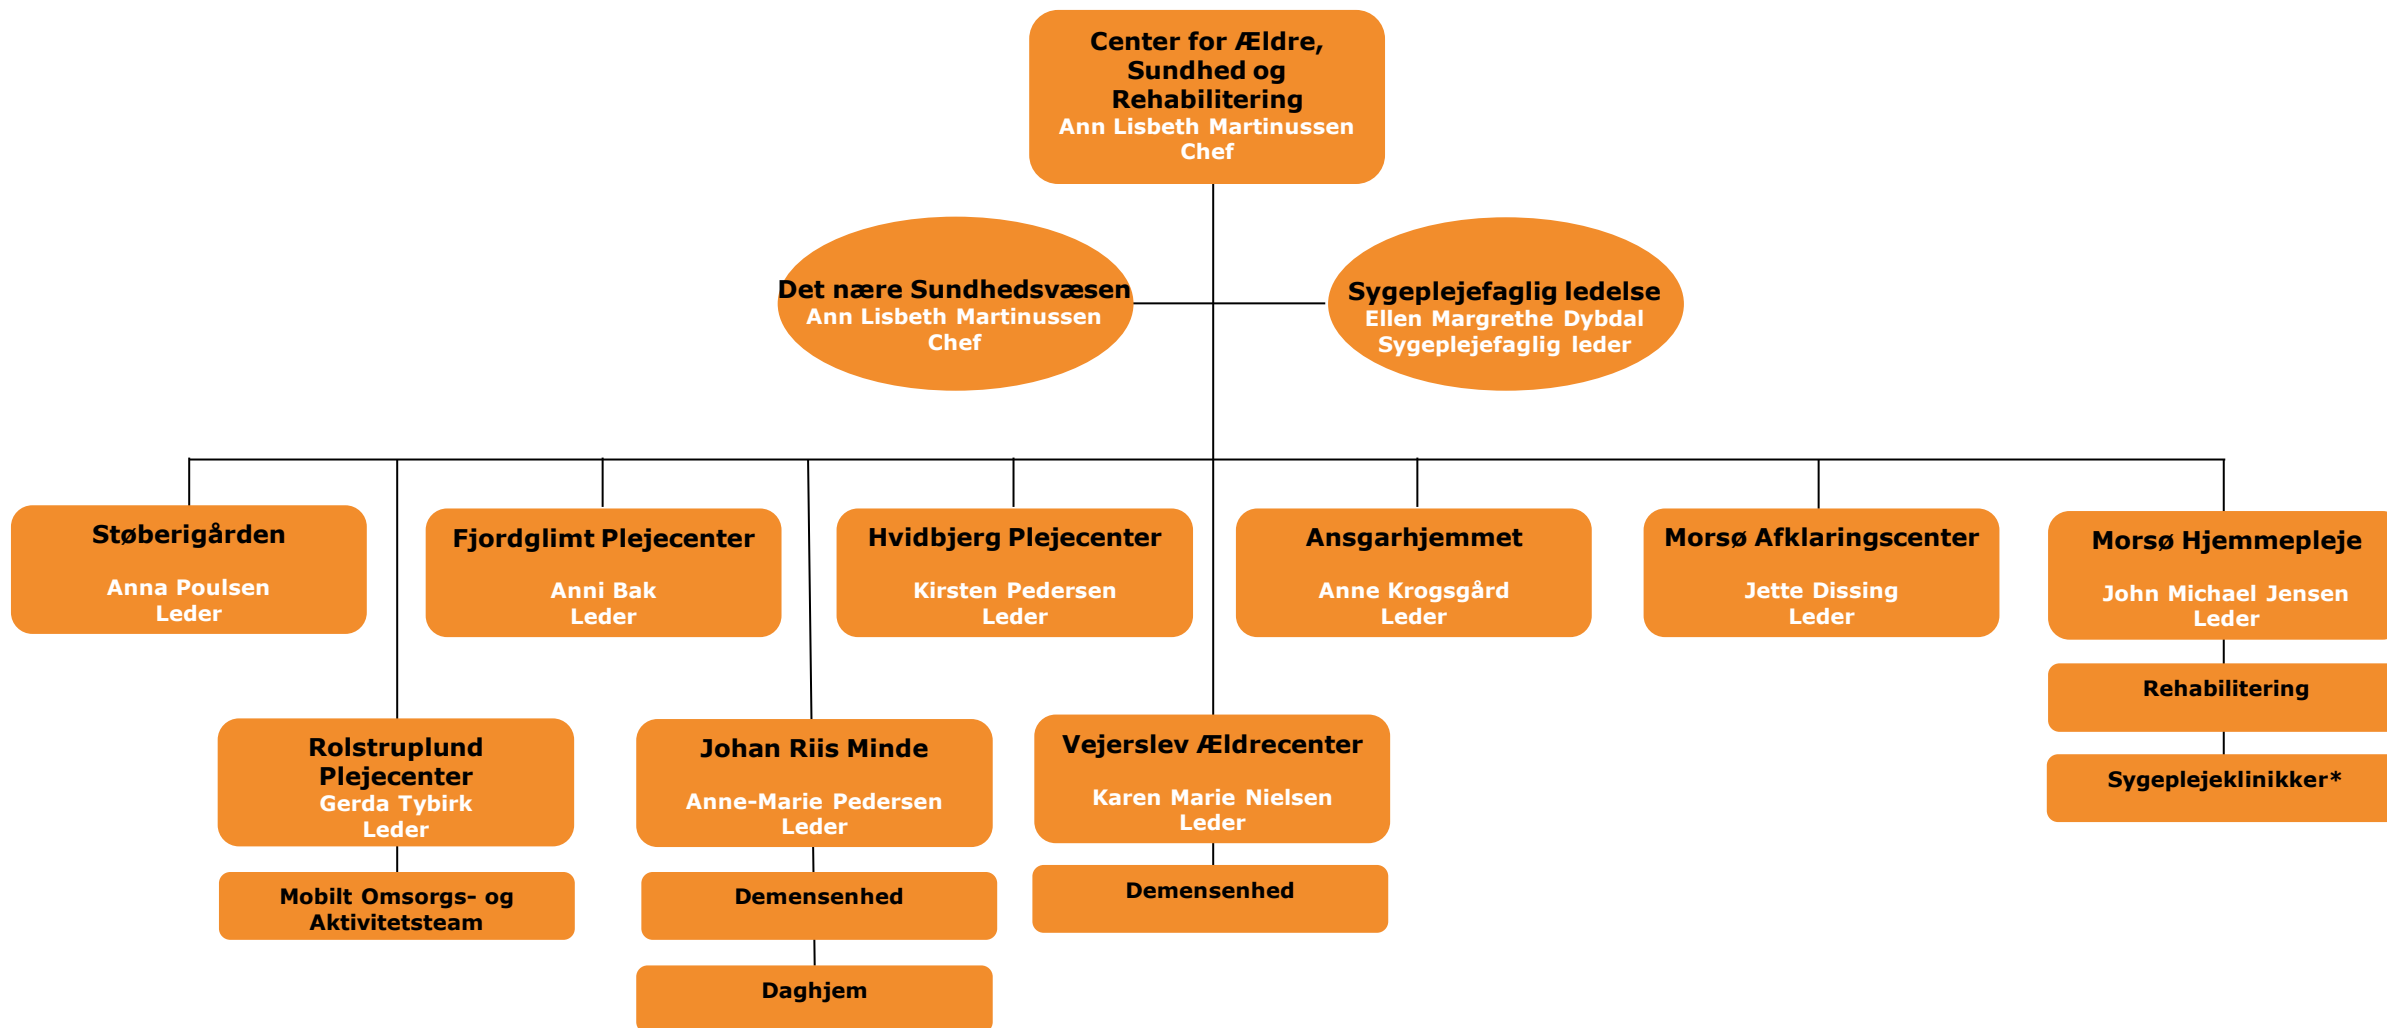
Center for Ældre, Sundhed og Rehabilitering
Ann Lisbeth Martinussen
Chef

Det nære Sundhedsvæsen
Ann Lisbeth Martinussen
Chef

Sygeplejefaglig ledelse
Ellen Margrethe Dybdal
Sygeplejefaglig leder

Støberigården
Anna Poulsen
Leder

Fjordglimt Plejecenter
Anni Bak
Leder

Hvidbjerg Plejecenter
Kirsten Pedersen
Leder

Ansgarhjemmet
Anne Krogsgård
Leder

Morsø Afklaringscenter
Jette Dissing
Leder

Morsø Hjemmepleje
John Michael Jensen
Leder

Rehabilitering

Sygeplejeklinikker*

Rolstruplund Plejecenter
Gerda Tybirk
Leder

Mobilt Omsorgs- og Aktivitetsteam

Johan Riis Minde
Anne-Marie Pedersen
Leder

Demensenhed

Daghjem

Vejerslev Ældrecenter
Karen Marie Nielsen
Leder

Demensenhed